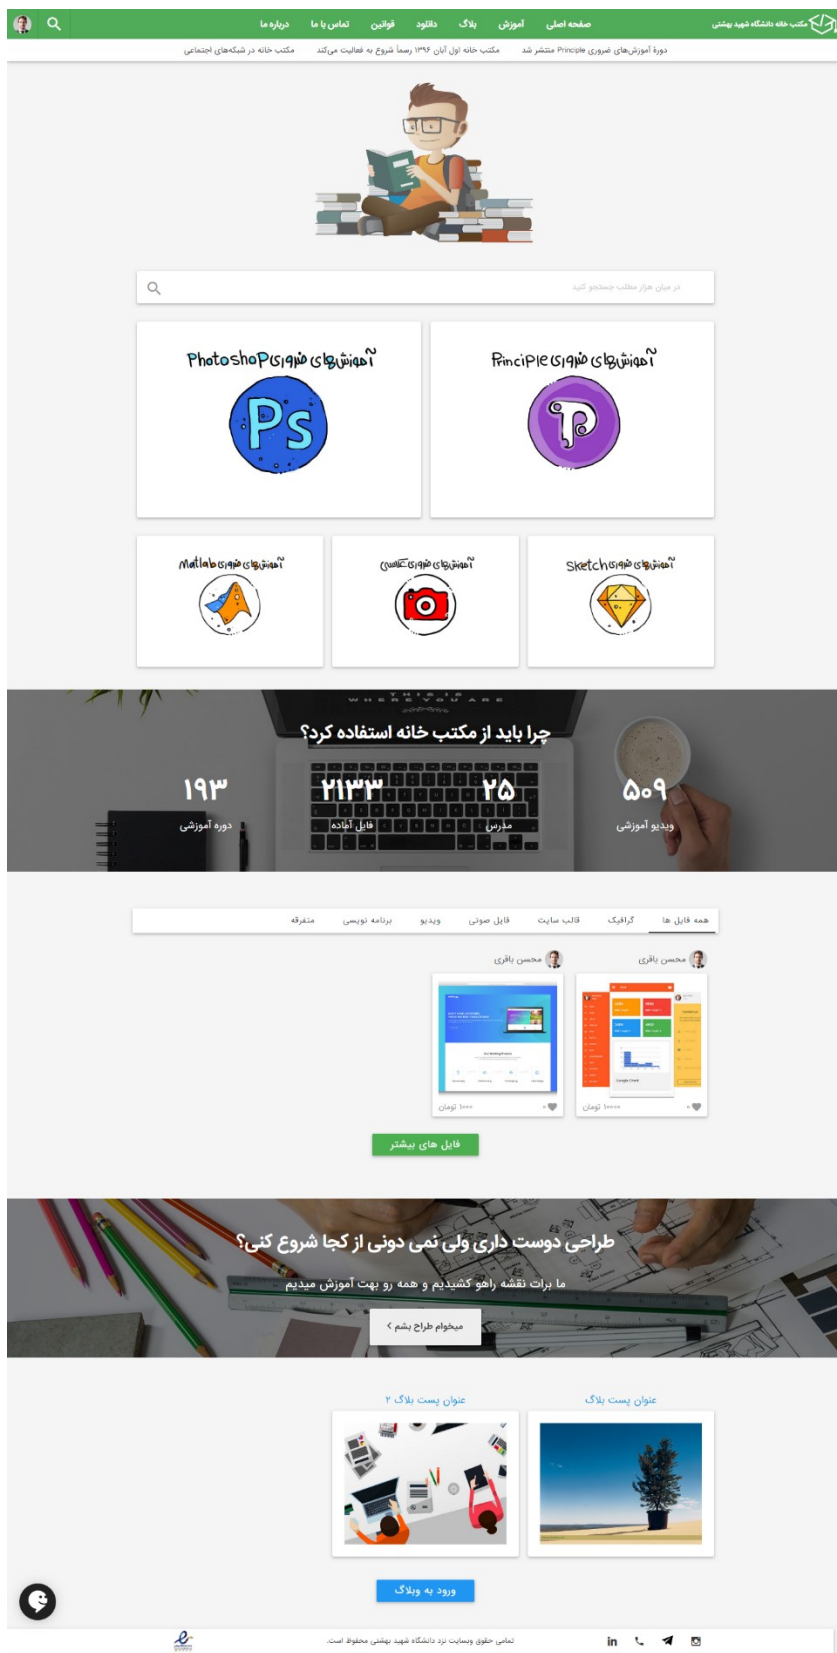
مکتب خانه دانشگاه شهید بهشتی

صفحه اصلی آموزش بلاگ دانلود قوانین تماس با ما درباره ما

دورهٔ آموزش‌های ضروری Principle منتشر شد مکتب خانه اول آبان ۱۳۹۶ رسماً شروع به فعالیت می‌کند مکتب خانه در شبکه‌های اجتماعی

در میان هزار مطلب جستجو کنید

آموزش‌های ضروری Principle

Ps

آموزش‌های ضروری Photoshop

آموزش‌های ضروری Sketch

آموزش‌های ضروری عکاسی

آموزش‌های ضروری Matlab

چرا باید از مکتب خانه استفاده کرد؟

۵۰۹
ویدیو آموزشی

۲۵
مدرس

۲۱۳۳
فایل آماده

۱۹۳
دوره آموزشی

همه فایل ها گرافیک قالب سایت فایل صوتی ویدیو برنامه نویسی متفرقه

محسن باقری

۱۰۰۰۰ تومان

محسن باقری

۱۰۰۰ تومان

فایل های بیشتر

طراحی دوست داری ولی نمی دونی از کجا شروع کنی؟

ما برات نقشه راهو کشیدیم و همه رو بهت آموزش میدیم

میخوام طراح بشم

عنوان پست بلاگ

عنوان پست بلاگ ۲

ورود به وبلاگ

تمامی حقوق وبسایت نزد دانشگاه شهید بهشتی محفوظ است.